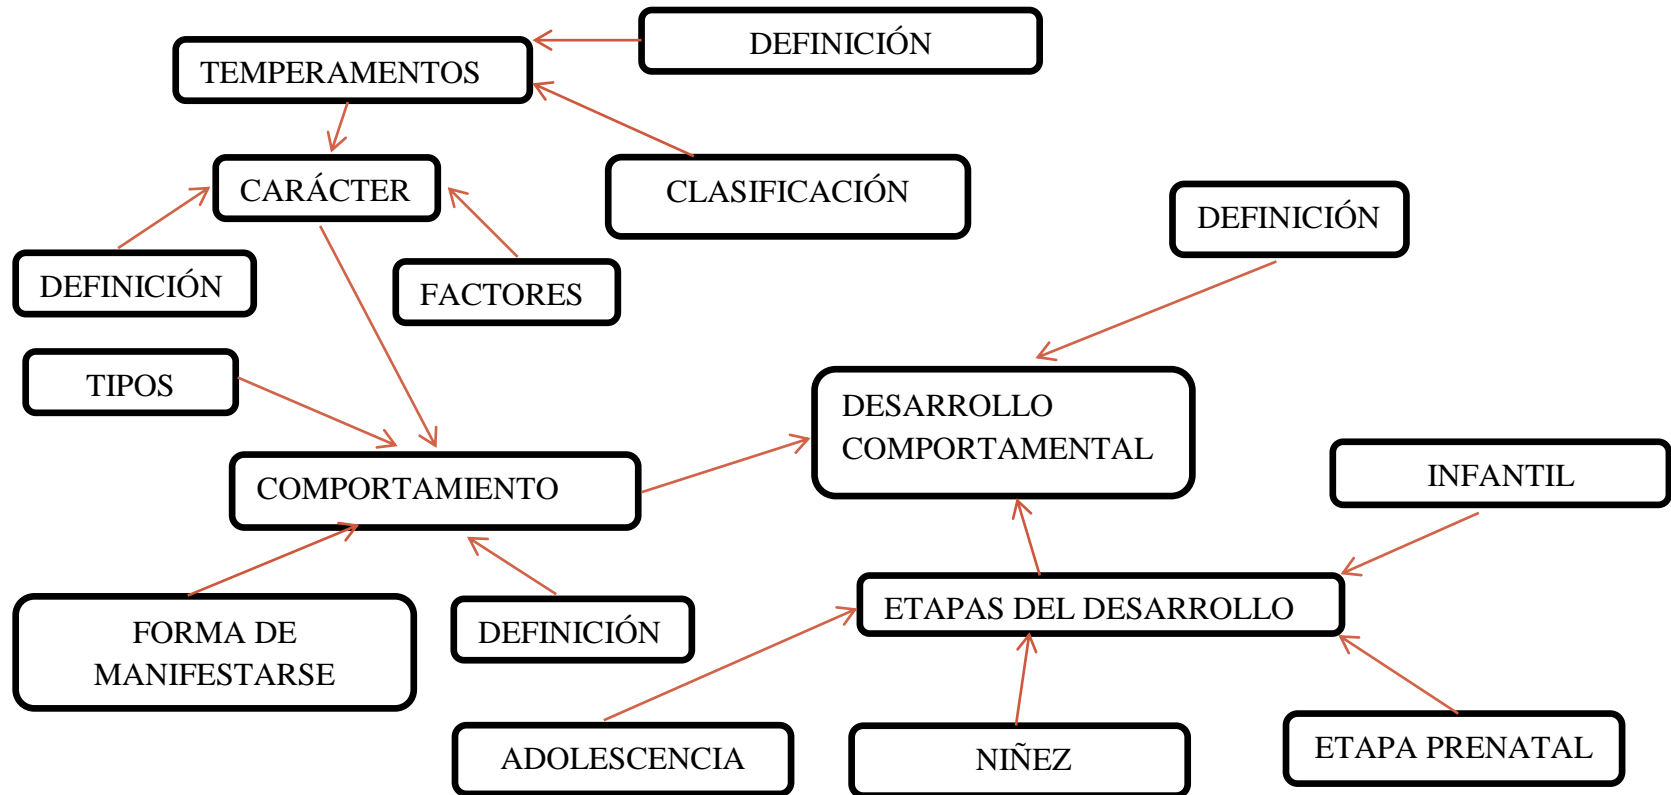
DEFINICIÓN

TEMPERAMENTOS

CARÁCTER

CLASIFICACIÓN

DEFINICIÓN

DEFINICIÓN

FACTORES

TIPOS

DESARROLLO COMPORTAMENTAL

COMPORTAMIENTO

INFANTIL

ETAPAS DEL DESARROLLO

FORMA DE MANIFESTARSE

DEFINICIÓN

ADOLESCENCIA

NIÑEZ

ETAPA PRENATAL